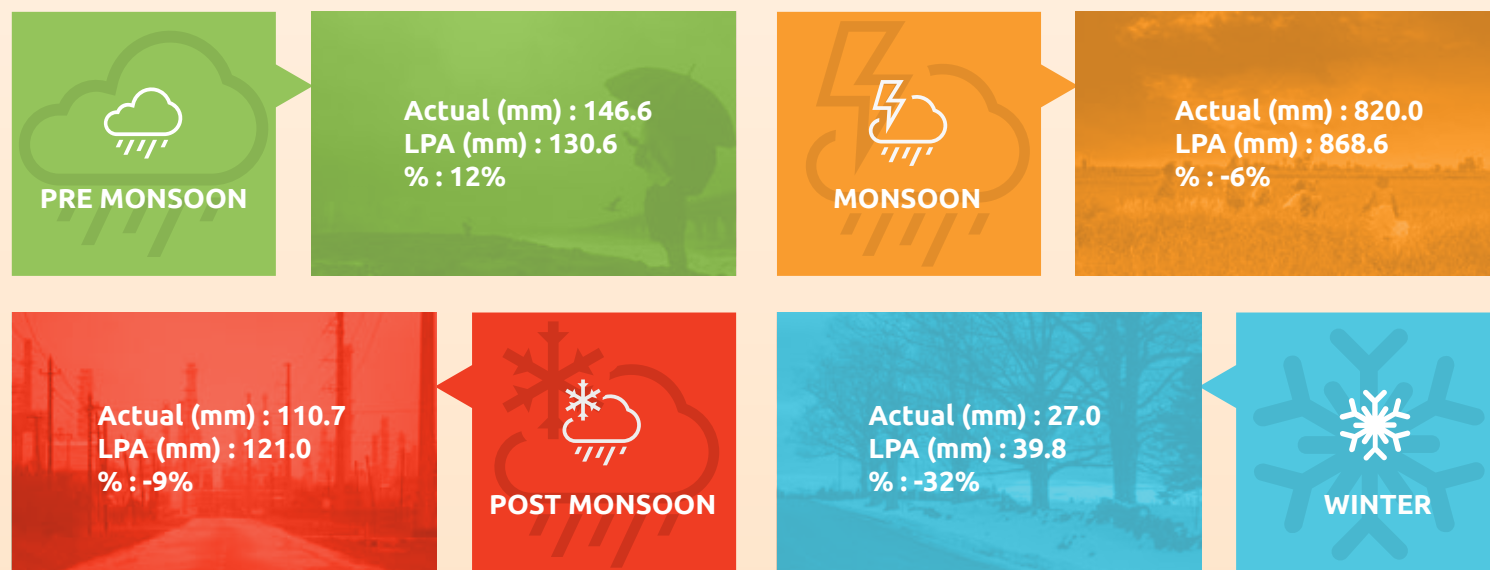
PRE MONSOON

Actual (mm) : 146.6
LPA (mm) : 130.6
% : 12%

MONSOON

Actual (mm) : 820.0
LPA (mm) : 868.6
% : -6%

Actual (mm) : 110.7
LPA (mm) : 121.0
% : -9%

POST MONSOON

Actual (mm) : 27.0
LPA (mm) : 39.8
% : -32%

WINTER